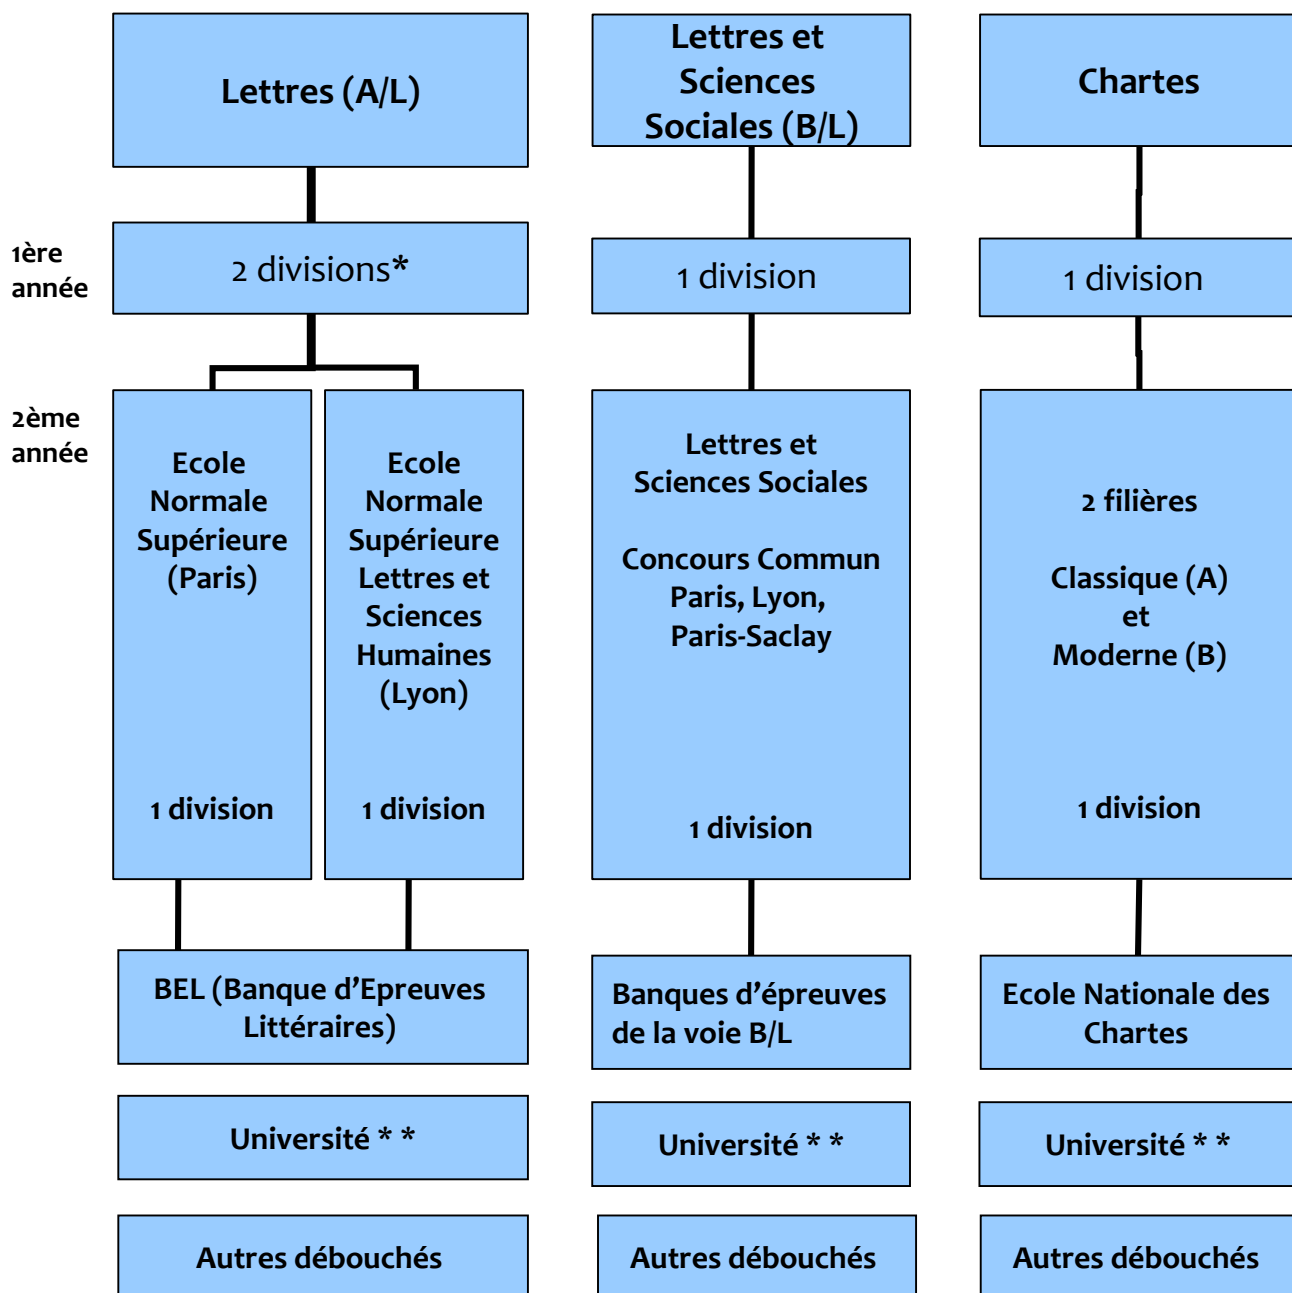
Lettres (A/L)

Lettres et Sciences Sociales (B/L)

Chartes

1ère année

2 divisions*

1 division

1 division

2ème année

Ecole Normale Supérieure (Paris)

1 division

Ecole Normale Supérieure Lettres et Sciences Humaines (Lyon)

1 division

Lettres et Sciences Sociales

Concours Commun Paris, Lyon, Paris-Saclay

1 division

2 filières

Classique (A) et Moderne (B)

1 division

BEL (Banque d'Epreuves Littéraires)

Banques d'épreuves de la voie B/L

Ecole Nationale des Chartes

Université * *

Université * *

Université * *

Autres débouchés

Autres débouchés

Autres débouchés